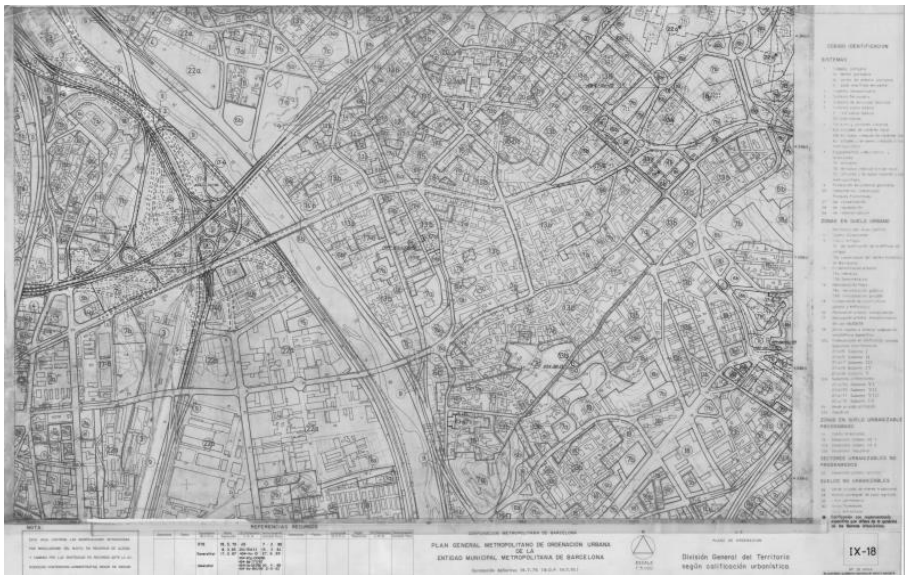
CLAVES IDENTIFICACIÓN

SISTEMAS

ZONAS EN SUELO URBANO

SUELO URBANIZABLE PROGRAMADO

SECTORES URBANIZABLES NO PROGRAMADOS

SUELO NO URBANIZABLE

NOTA

REFERENCIAS RESUMIDO

CORPORACIÓN METROPOLITANA DE BARCELONA

PLAN GENERAL METROPOLITANO DE ORDENACIÓN URBANA DE LA ENTIDAD MUNICIPAL METROPOLITANA DE BARCELONA

División General del Territorio según calificación urbanística

IX-18

22a

7a

7b

12

13b

18

20a

17/6

21

22a

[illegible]